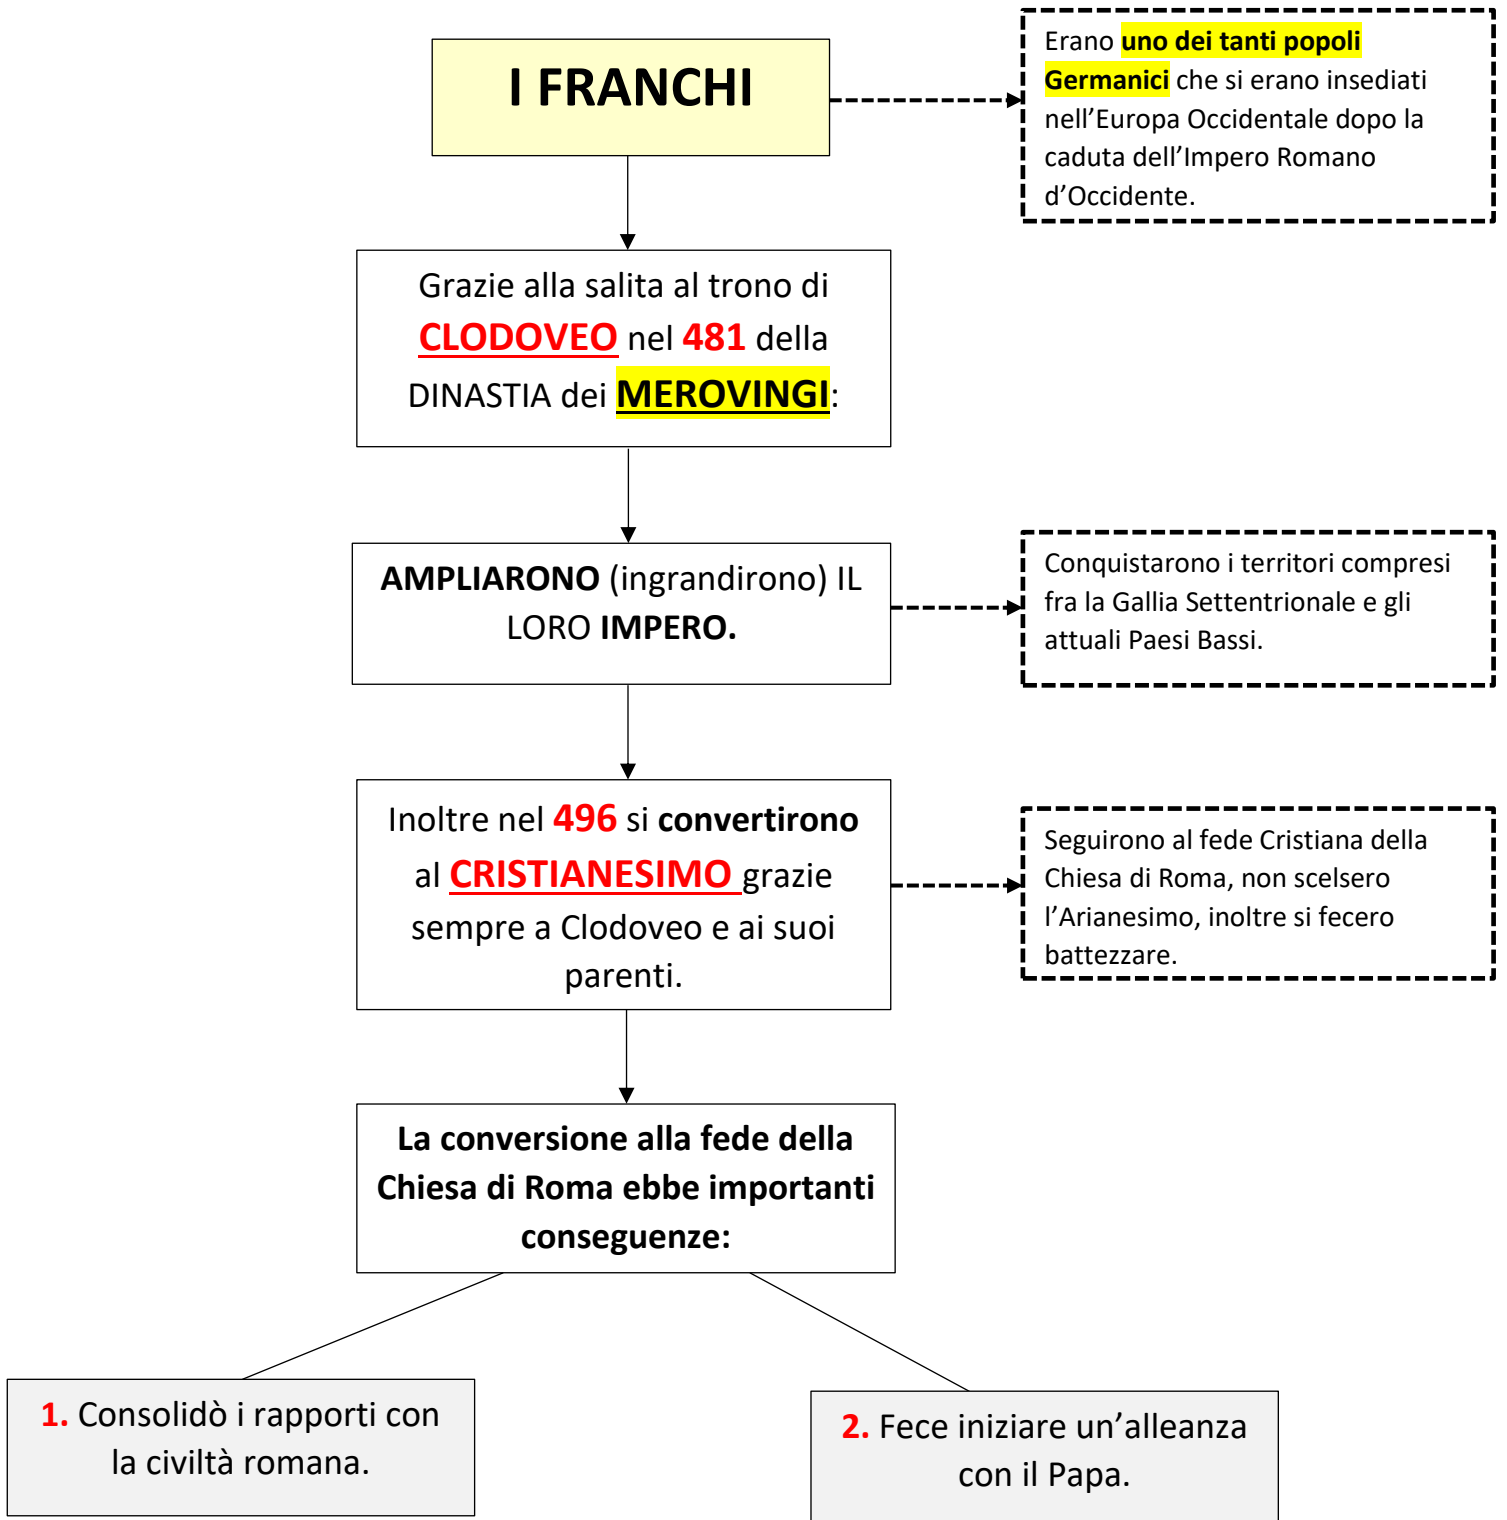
I FRANCHI

Erano uno dei tanti popoli Germanici che si erano insediati nell’Europa Occidentale dopo la caduta dell’Impero Romano d’Occidente.

Grazie alla salita al trono di CLODOVEO nel 481 della DINASTIA dei MEROVINGI:

AMPLIARONO (ingrandirono) IL LORO IMPERO.

Conquistarono i territori compresi fra la Gallia Settentrionale e gli attuali Paesi Bassi.

Inoltre nel 496 si convertirono al CRISTIANESIMO grazie sempre a Clodoveo e ai suoi parenti.

Seguirono al fede Cristiana della Chiesa di Roma, non scelsero l’Arianesimo, inoltre si fecero battezzare.

La conversione alla fede della Chiesa di Roma ebbe importanti conseguenze:

1. Consolidò i rapporti con la civiltà romana.

2. Fece iniziare un’alleanza con il Papa.